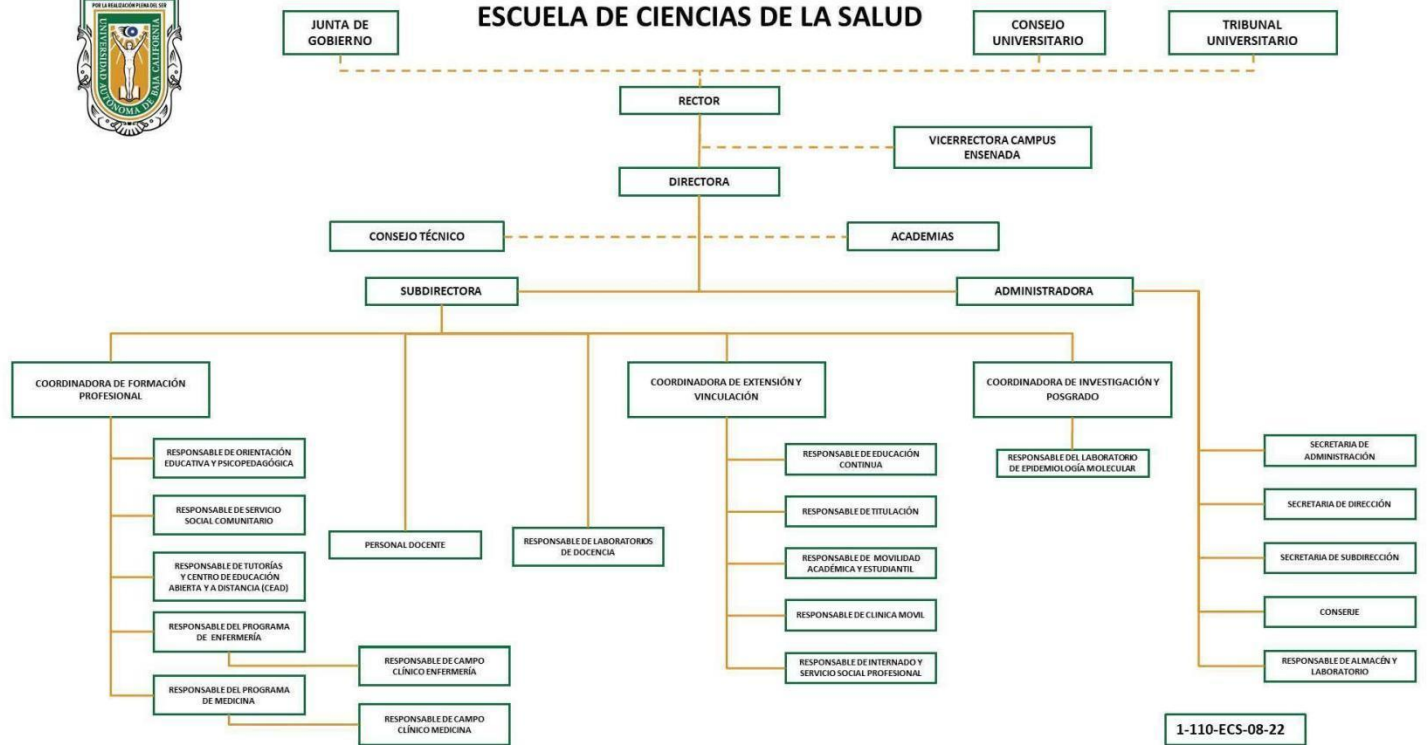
POR LA REALIZACIÓN PLENA DEL SER
UNIVERSIDAD AUTÓNOMA DE BAJA CALIFORNIA

ESCUELA DE CIENCIAS DE LA SALUD

JUNTA DE GOBIERNO

CONSEJO UNIVERSITARIO

TRIBUNAL UNIVERSITARIO

RECTOR

VICERRECTORA CAMPUS ENSENADA

DIRECTORA

CONSEJO TÉCNICO

ACADEMIAS

SUBDIRECTORA

ADMINISTRADORA

COORDINADORA DE FORMACIÓN PROFESIONAL

RESPONSABLE DE ORIENTACIÓN EDUCATIVA Y PSICOPEDAGÓGICA

RESPONSABLE DE SERVICIO SOCIAL COMUNITARIO

RESPONSABLE DE TUTORÍAS Y CENTRO DE EDUCACIÓN ABIERTA Y A DISTANCIA (CEAD)

RESPONSABLE DEL PROGRAMA DE ENFERMERÍA

RESPONSABLE DE CAMPO CLÍNICO ENFERMERÍA

RESPONSABLE DEL PROGRAMA DE MEDICINA

RESPONSABLE DE CAMPO CLÍNICO MEDICINA

PERSONAL DOCENTE

RESPONSABLE DE LABORATORIOS DE DOCENCIA

COORDINADORA DE EXTENSIÓN Y VINCULACIÓN

RESPONSABLE DE EDUCACIÓN CONTINUA

RESPONSABLE DE TITULACIÓN

RESPONSABLE DE MOVILIDAD ACADÉMICA Y ESTUDIANTIL

RESPONSABLE DE CLINICA MOVIL

RESPONSABLE DE INTERNADO Y SERVICIO SOCIAL PROFESIONAL

COORDINADORA DE INVESTIGACIÓN Y POSGRADO

RESPONSABLE DEL LABORATORIO DE EPIDEMIOLOGÍA MOLECULAR

SECRETARIA DE ADMINISTRACIÓN

SECRETARIA DE DIRECCIÓN

SECRETARIA DE SUBDIRECCIÓN

CONSERJE

RESPONSABLE DE ALMACÉN Y LABORATORIO

1-110-ECS-08-22